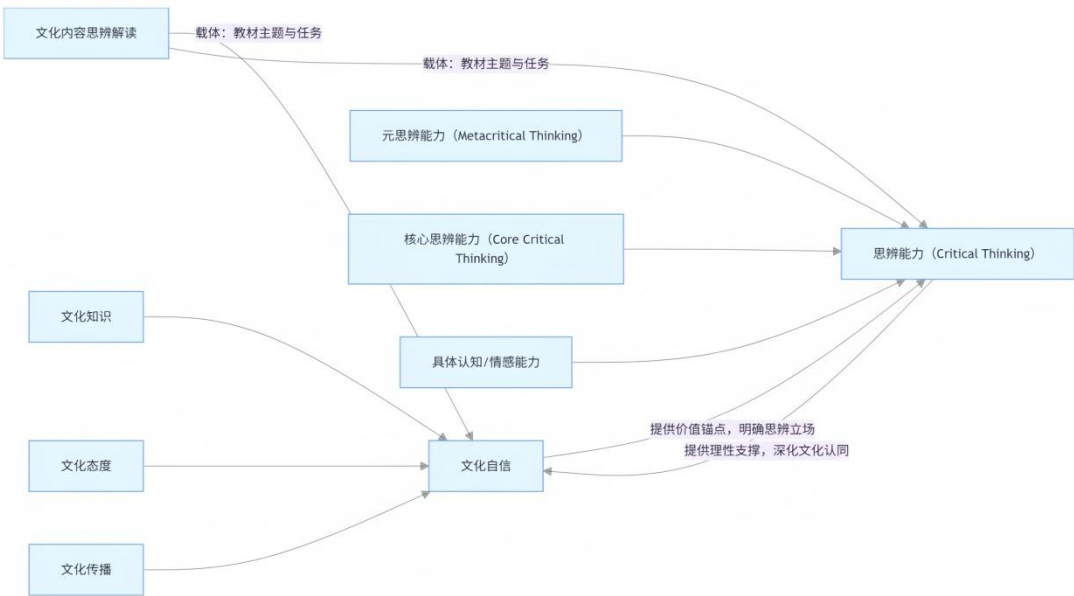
文化内容思辨解读

载体：教材主题与任务

载体：教材主题与任务

元思辨能力（Metacritical Thinking）

核心思辨能力（Core Critical Thinking）

思辨能力（Critical Thinking）

文化知识

具体认知/情感能力

提供价值锚点，明确思辨立场

提供理性支撑，深化文化认同

文化态度

文化自信

文化传播